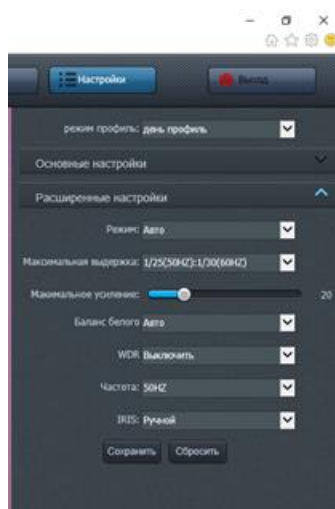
Настройки

Выход

режим профиль: день профиль

Основные настройки

Расширенные настройки

Режим: Авто

Максимальная выдержка: 1/25(50HZ):1/30(60HZ)

Максимальное усиление: 20

Баланс белого Авто

WDR Выключить

Частота: 50HZ

IRIS: Ручной

Сохранить Сбросить